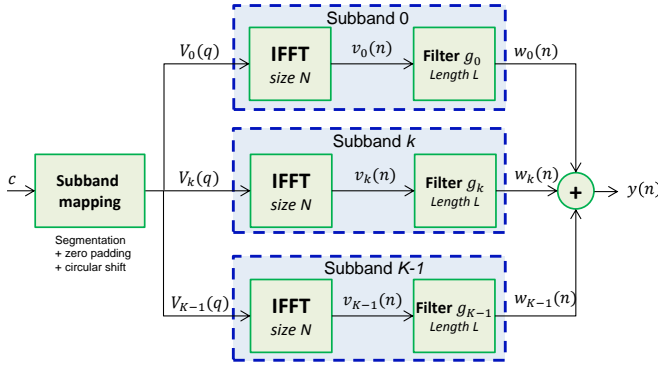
$c$

Subband mapping

Segmentation
+ zero padding
+ circular shift

$V_0(q)$

Subband 0

IFFT
size N

$v_0(n)$

Filter $g_0$
Length L

$w_0(n)$

$V_k(q)$

Subband $k$

IFFT
size N

$v_k(n)$

Filter $g_k$
Length L

$w_k(n)$

+

$y(n)$

$V_{K-1}(q)$

Subband K-1

IFFT
size N

$v_{K-1}(n)$

Filter $g_{K-1}$
Length L

$w_{K-1}(n)$